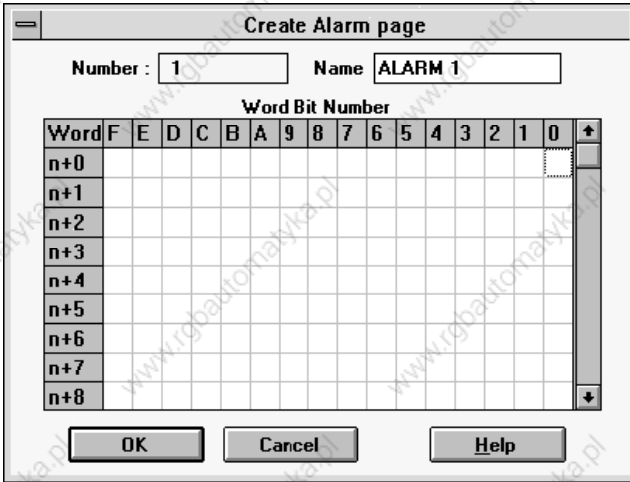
Create Alarm page

Number : 1

Name ALARM 1

Word Bit Number

| Word | F | E | D | C | B | A | 9 | 8 | 7 | 6 | 5 | 4 | 3 | 2 | 1 | 0 |
|---|---|---|---|---|---|---|---|---|---|---|---|---|---|---|---|---|
| n+0 | | | | | | | | | | | | | | | | |
| n+1 | | | | | | | | | | | | | | | | |
| n+2 | | | | | | | | | | | | | | | | |
| n+3 | | | | | | | | | | | | | | | | |
| n+4 | | | | | | | | | | | | | | | | |
| n+5 | | | | | | | | | | | | | | | | |
| n+6 | | | | | | | | | | | | | | | | |
| n+7 | | | | | | | | | | | | | | | | |
| n+8 | | | | | | | | | | | | | | | | |

OK

Cancel

Help

www.rgbautomatyka.pl